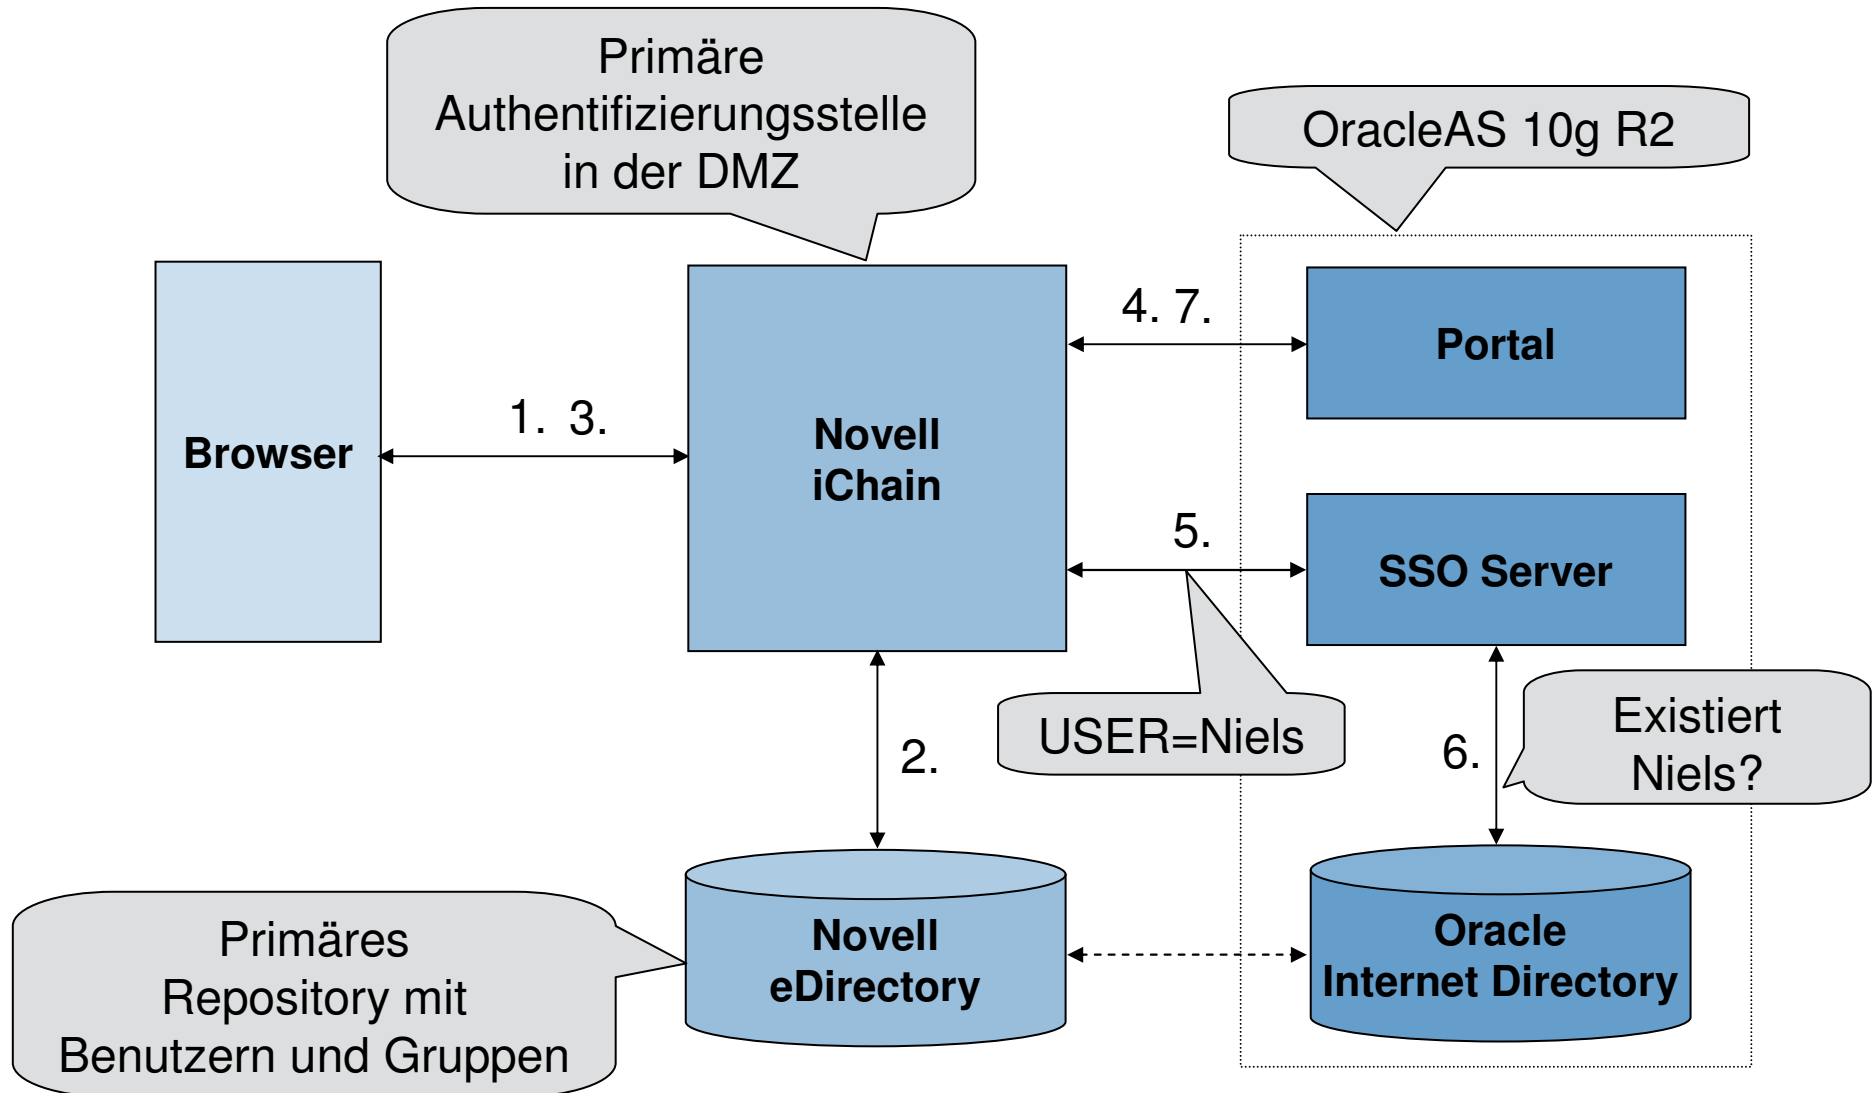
Primäre Authentifizierungsstelle in der DMZ

OracleAS 10g R2

Browser

1. 3.

Novell iChain

4. 7.

Portal

5.

SSO Server

USER=Niels

2.

6.

Existiert Niels?

Primäres Repository mit Benutzern und Gruppen

Novell eDirectory

Oracle Internet Directory